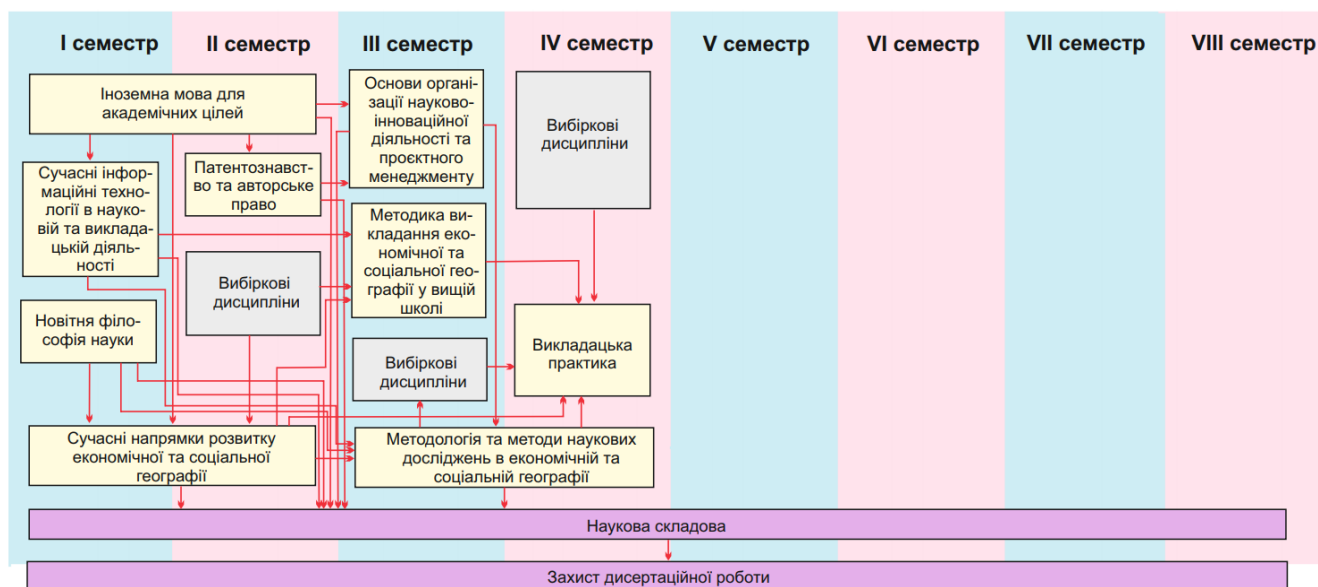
I семестр

II семестр

III семестр

IV семестр

V семестр

VI семестр

VII семестр

VIII семестр

Іноземна мова для академічних цілей

Основи організації науково-інноваційної діяльності та проєктного менеджменту

Вибіркові дисципліни

Сучасні інформаційні технології в науковій та викладацькій діяльності

Патентознавство та авторське право

Методика викладання економічної та соціальної географії у вищій школі

Вибіркові дисципліни

Новітня філософія науки

Викладацька практика

Вибіркові дисципліни

Сучасні напрямки розвитку економічної та соціальної географії

Методологія та методи наукових досліджень в економічній та соціальній географії

Наукова складова

Захист дисертаційної роботи